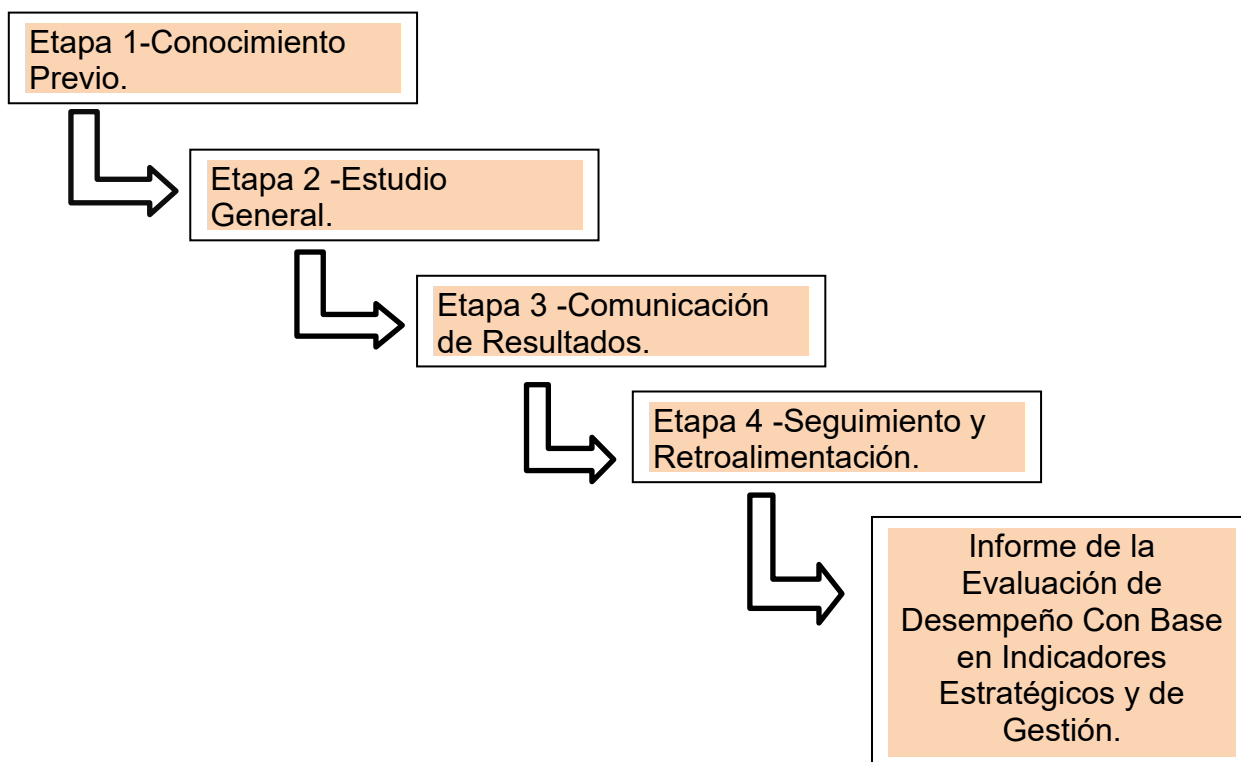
Etapa 1-Conocimiento Previo.

Etapa 2 -Estudio General.

Etapa 3 -Comunicación de Resultados.

Etapa 4 -Seguimiento y Retroalimentación.

Informe de la Evaluación de Desempeño Con Base en Indicadores Estratégicos y de Gestión.